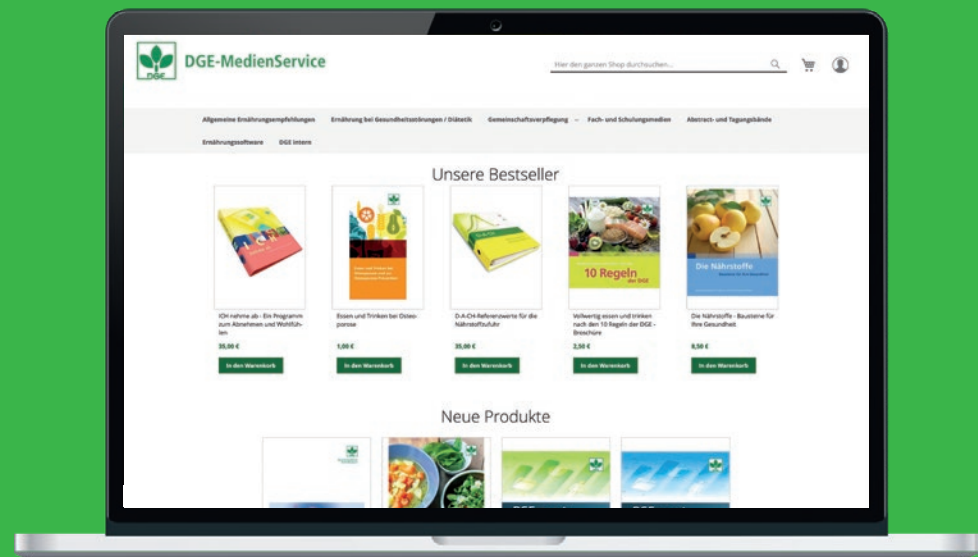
DGE

DGE-MedienService

Hier den ganzen Shop durchsuchen...

Allgemeine Ernährungsempfehlungen Ernährung bei Gesundheitsstörungen / Diätetik Gemeinschaftsverpflegung Fach- und Schulungsmedien Abstract- und Tagungsbände Ernährungssoftware DGE intern

Unsere Bestseller

ICH nehme ab - Ein Programm zum Abnehmen und Wohlfühlen

35,00 €

In den Warenkorb

Essen und Trinken bei Osteoporose

1,00 €

In den Warenkorb

D-A-CH-Referenzwerte für die Nährstoffzufuhr

35,00 €

In den Warenkorb

10 Regeln der DGE

Vollwertig essen und trinken nach den 10 Regeln der DGE - Broschüre

2,50 €

In den Warenkorb

Die Nährstoffe

Die Nährstoffe - Bausteine für Ihre Gesundheit

8,50 €

In den Warenkorb

Neue Produkte